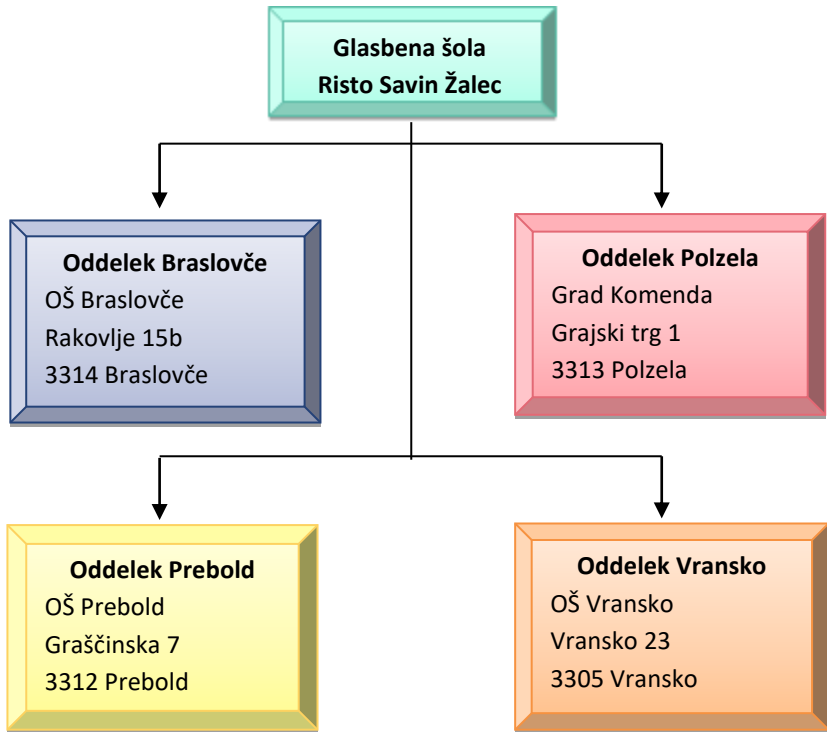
Glasbena šola
Risto Savin Žalec

Oddelek Braslovče
OŠ Braslovče
Rakovlje 15b
3314 Braslovče

Oddelek Polzela
Grad Komenda
Grajski trg 1
3313 Polzela

Oddelek Prebold
OŠ Prebold
Graščinska 7
3312 Prebold

Oddelek Vransko
OŠ Vransko
Vransko 23
3305 Vransko